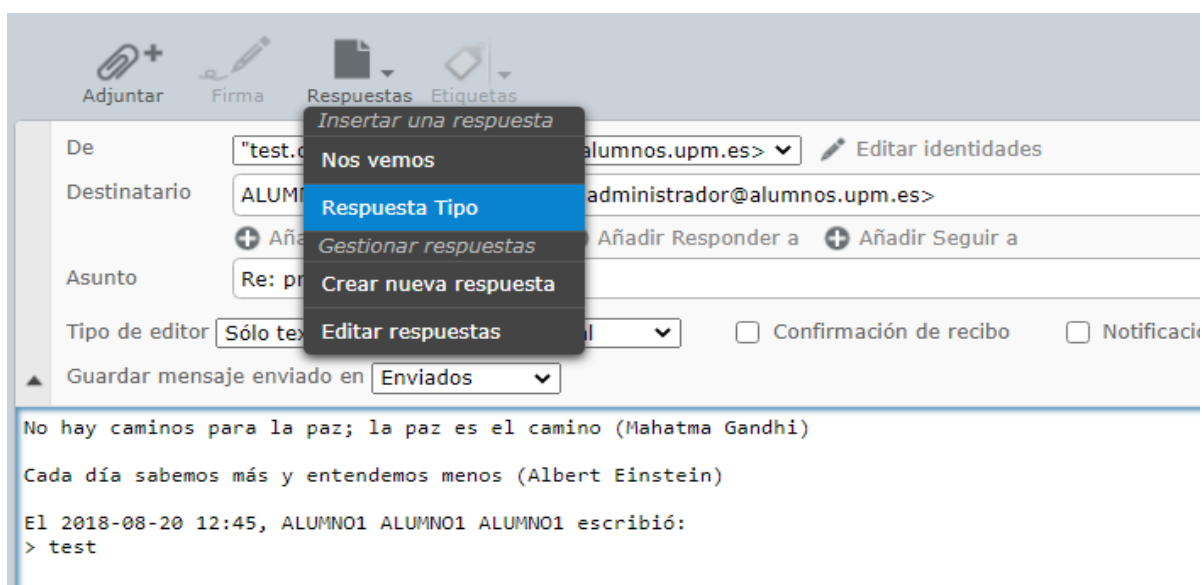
Adjuntar Firma Respuestas Etiquetas

Insertar una respuesta
Nos vemos
Respuesta Tipo
Gestionar respuestas
Crear nueva respuesta
Editar respuestas

De "test.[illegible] alumnos.upm.es> Editar identidades

Destinatario ALUMN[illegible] administrador@alumnos.upm.es>

Aña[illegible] Añadir Responder a Añadir Seguir a

Asunto Re: pr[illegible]

Tipo de editor Sólo tex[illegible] l Confirmación de recibo Notificaci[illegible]

Guardar mensaje enviado en Enviados

No hay caminos para la paz; la paz es el camino (Mahatma Gandhi)

Cada día sabemos más y entendemos menos (Albert Einstein)

El 2018-08-20 12:45, ALUMNO1 ALUMNO1 ALUMNO1 escribió:
> test